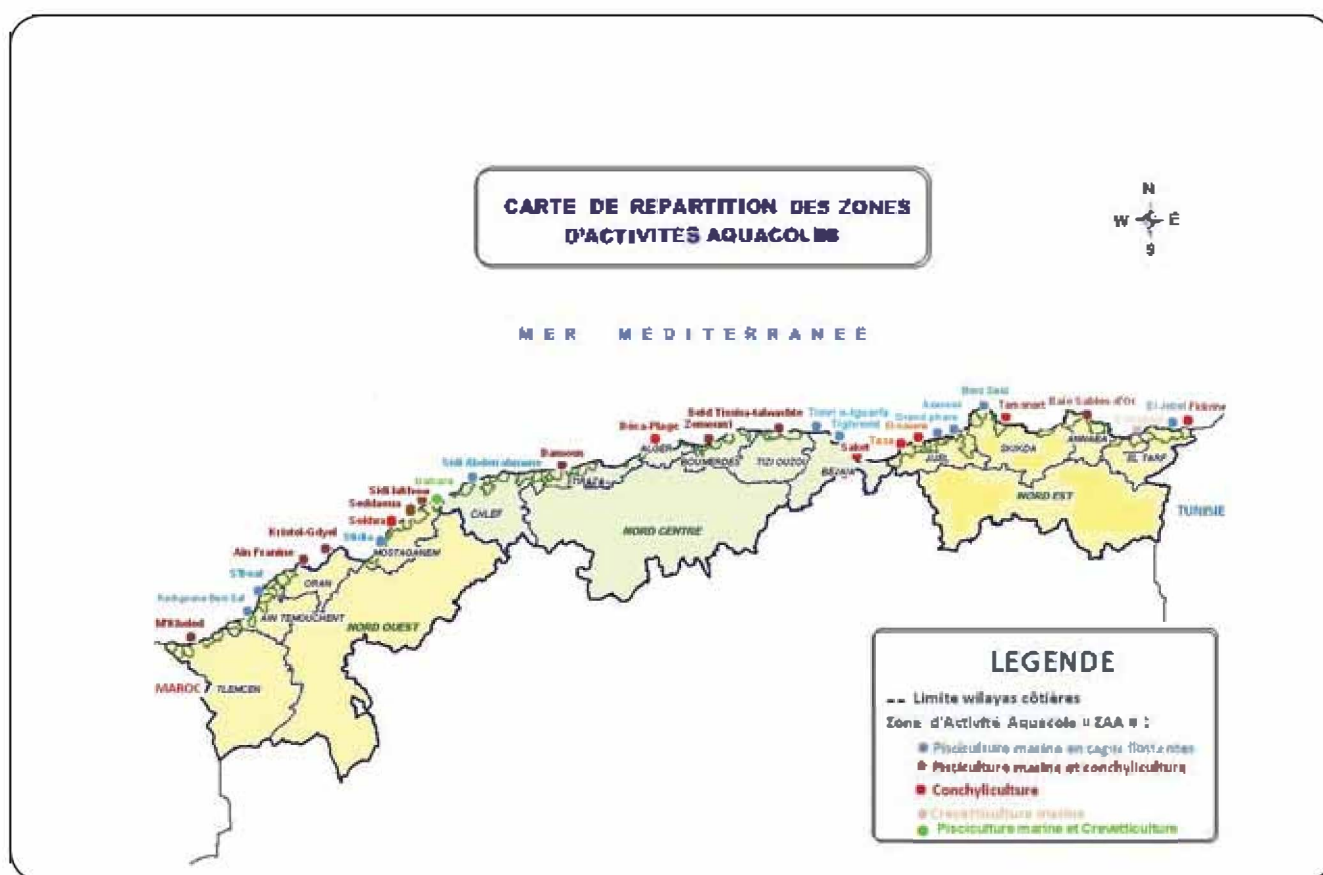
CARTE DE REPARTITION DES ZONES D'ACTIVITES AQUACOLES

N
W E
S

MER MEDITERRANEE

Beni Said
Aouana
Grand phare
El Aouana
Tamanart
Baie Sables d'Or
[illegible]
El Jebel
Fkirine
Tigzirt Is-Aguerfa
Tighremt
Tasa
Saket
Bordj Tinsine-Aziouantine
Zemmouri
Bouzy-Plage
Damous
Sidi Abderrahmane
Sidi lakhdar
Sablettes
Stidia
Kristel-Gdyel
Ain Franine
S'Bael
Rachgoune Beni Saf
M'Khaled
ALGER
BOUMERDES
TIZI OUZOU
BEJAIA
JIJEL
SKIKDA
ANNABA
EL TARF
TIPAZA
CHLEF
MOSTAGANEM
ORAN
AIN TEMOUCHENT
TLEMCEN
NORD CENTRE
NORD EST
NORD OUEST
MAROC
TUNISIE

LEGENDE
-- Limite wilayas côtières
Zone d'Activité Aquacole « ZAA » :
Pisciculture marine en cages flottantes
Pisciculture marine et conchyliculture
Conchyliculture
Crevetticulture marine
Pisciculture marine et Crevetticulture